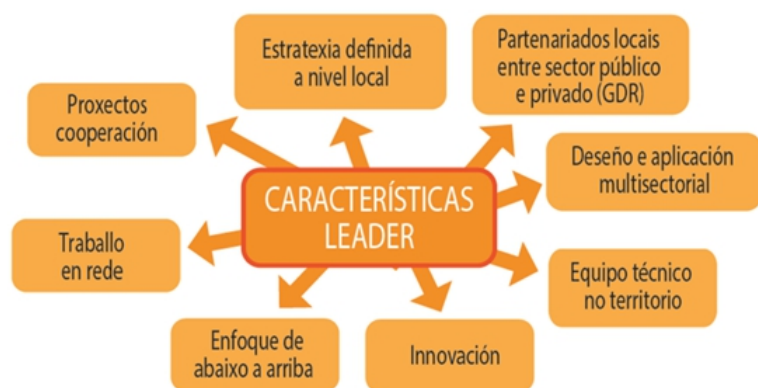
CARACTERÍSTICAS LEADER

Estratexia definida a nivel local

Partenariados locais entre sector público e privado (GDR)

Deseño e aplicación multisectorial

Equipo técnico no territorio

Innovación

Enfoque de abaixo a arriba

Traballo en rede

Proxectos cooperación